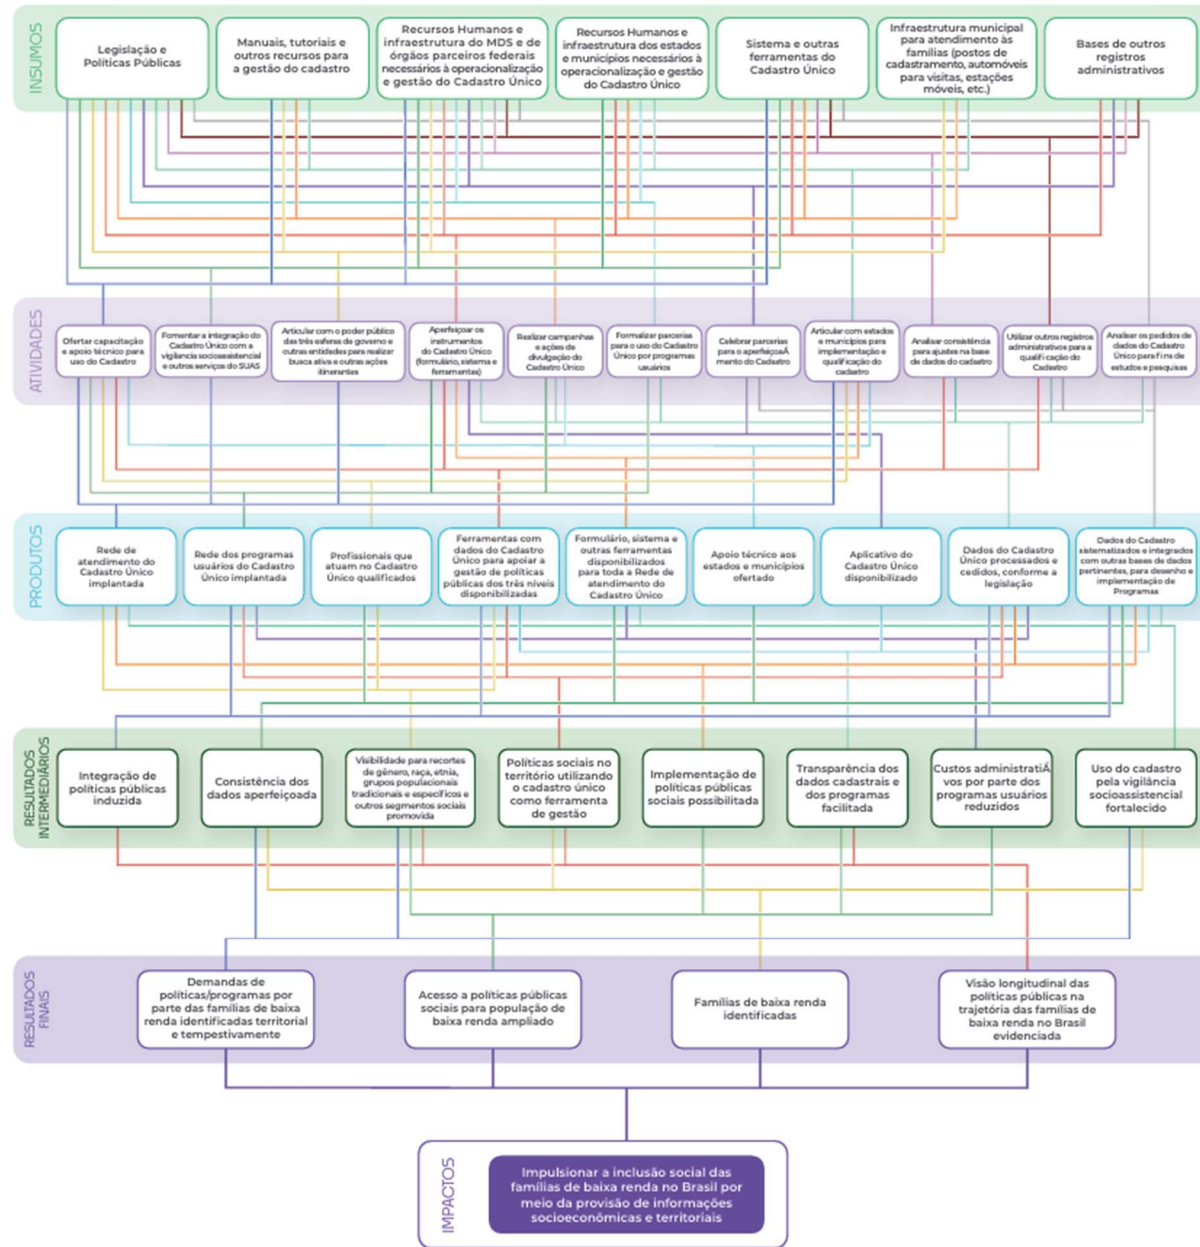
INSUMOS

Legislação e Políticas Públicas

Manuais, tutoriais e outros recursos para a gestão do cadastro

Recursos Humanos e infraestrutura do MDS e de órgãos parceiros federais necessários à operacionalização e gestão do Cadastro Único

Recursos Humanos e infraestrutura dos estados e municípios necessários à operacionalização e gestão do Cadastro Único

Sistema e outras ferramentas do Cadastro Único

Infraestrutura municipal para atendimento às famílias (postos de cadastramento, automóveis para visitas, estações móveis, etc.)

Bases de outros registros administrativos

ATIVIDADES

Ofertar capacitação e apoio técnico para uso do Cadastro

Fomentar a integração do Cadastro Único com a vigilância socioassistencial e outros serviços do SUAS

Articular com o poder público das três esferas de governo e outras entidades para realizar busca ativa e outras ações itinerantes

Aperfeiçoar os instrumentos do Cadastro Único (formulário, sistema e ferramentas)

Realizar campanhas e ações de divulgação do Cadastro Único

Formalizar parcerias para o uso do Cadastro Único por programas usuários

Celebrar parcerias para o aperfeiçoaÂ mento do Cadastro

Articular com estados e municípios para implementação e qualificação do cadastro

Analisar consistência para ajustes na base de dados do cadastro

Utilizar outros registros administrativos para a qualifi cação do Cadastro

Analisar os pedidos de dados do Cadastro Único para fins de estudos e pesquisas

PRODUTOS

Rede de atendimento do Cadastro Único implantada

Rede dos programas usuários do Cadastro Único implantada

Profissionais que atuam no Cadastro Único qualificados

Ferramentas com dados do Cadastro Único para apoiar a gestão de políticas públicas dos três níveis disponibilizadas

Formulário, sistema e outras ferramentas disponibilizados para toda a Rede de atendimento do Cadastro Único

Apoio técnico aos estados e municípios ofertado

Aplicativo do Cadastro Único disponibilizado

Dados do Cadastro Único processados e cedidos, conforme a legislação

Dados do Cadastro sistematizados e integrados com outras bases de dados pertinentes, para desenho e implementação de Programas

RESULTADOS INTERMEDIÁRIOS

Integração de políticas públicas induzida

Consistência dos dados aperfeiçoada

Visibilidade para recortes de gênero, raça, etnia, grupos populacionais tradicionais e específicos e outros segmentos sociais promovida

Políticas sociais no território utilizando o cadastro único como ferramenta de gestão

Implementação de políticas públicas sociais possibilitada

Transparência dos dados cadastrais e dos programas facilitada

Custos administratiÂ vos por parte dos programas usuários reduzidos

Uso do cadastro pela vigilância socioassistencial fortalecido

RESULTADOS FINAIS

Demandas de políticas/programas por parte das famílias de baixa renda identificadas territorial e tempestivamente

Acesso a políticas públicas sociais para população de baixa renda ampliado

Famílias de baixa renda identificadas

Visão longitudinal das políticas públicas na trajetória das famílias de baixa renda no Brasil evidenciada

IMPACTOS

Impulsionar a inclusão social das famílias de baixa renda no Brasil por meio da provisão de informações socioeconômicas e territoriais